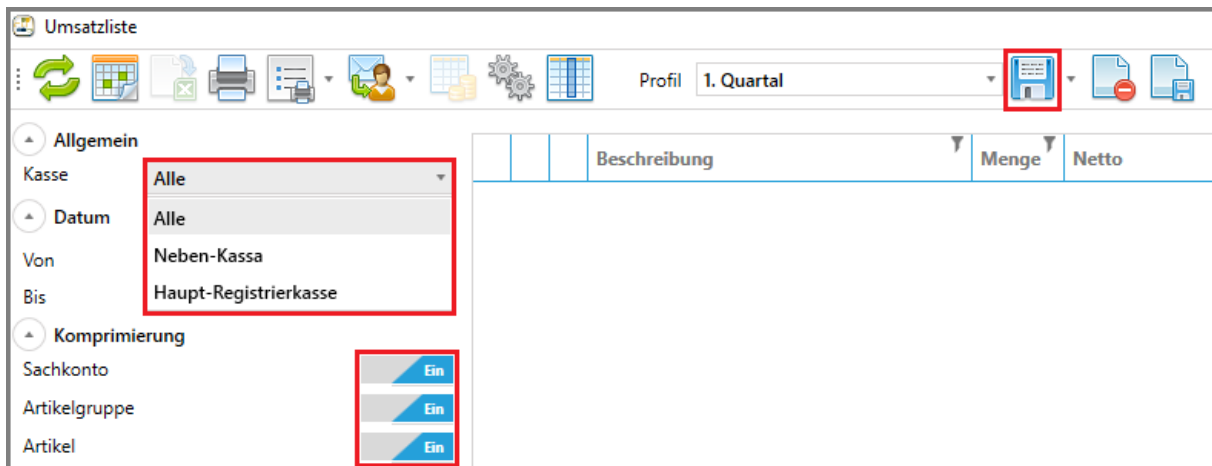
Umsatzliste

Profil 1. Quartal

Allgemein
Kasse Alle
Alle
Neben-Kassa
Haupt-Registrierkasse
Datum
Von
Bis
Komprimierung
Sachkonto Ein
Artikelgruppe Ein
Artikel Ein

| | | | Beschreibung | Menge | Netto |
|---|---|---|---|---|---|